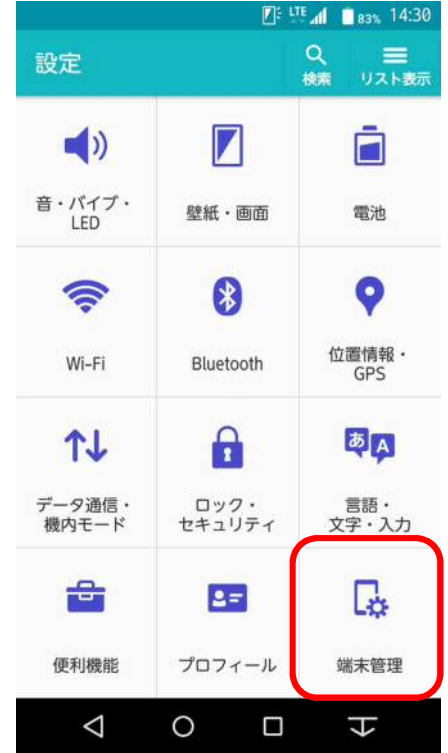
LTE 83% 14:30

設定

検索

リスト表示

音・バイブ・LED

壁紙・画面

電池

Wi-Fi

Bluetooth

位置情報・GPS

データ通信・機内モード

ロック・セキュリティ

言語・文字・入力

便利機能

プロフィール

端末管理